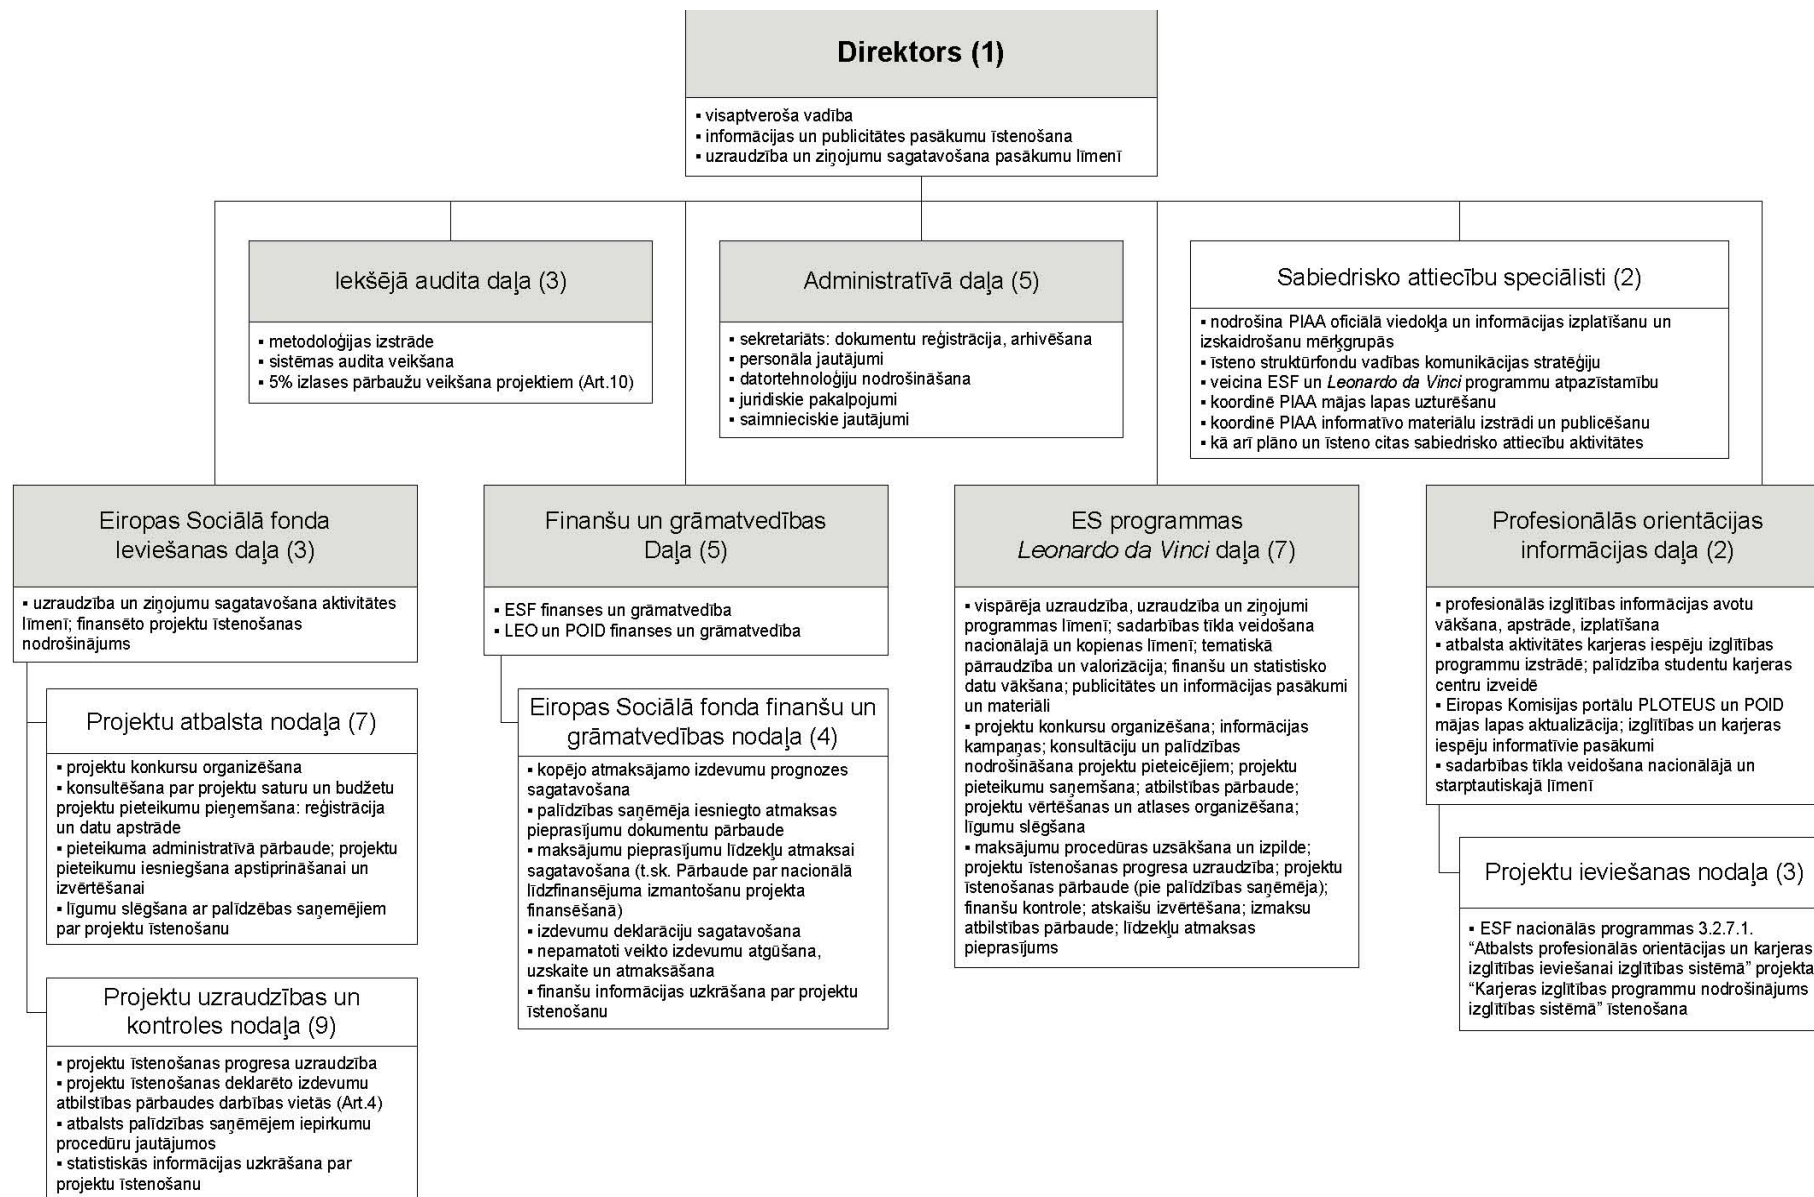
Direktors (1)

▪ visaptveroša vadība
▪ informācijas un publicitātes pasākumu īstenošana
▪ uzraudzība un ziņojumu sagatavošana pasākumu līmenī

Iekšējā audita daļa (3)

▪ metodoloģijas izstrāde
▪ sistēmas audita veikšana
▪ 5% izlases pārbaužu veikšana projektiem (Art.10)

Administratīvā daļa (5)

▪ sekretariāts: dokumentu reģistrācija, arhivēšana
▪ personāla jautājumi
▪ datortehnoloģiju nodrošināšana
▪ juridiskie pakalpojumi
▪ saimnieciskie jautājumi

Sabiedrisko attiecību speciālisti (2)

▪ nodrošina PIAA oficiālā viedokļa un informācijas izplatīšanu un izskaidrošanu mērķgrupās
▪ īsteno struktūrfondu vadības komunikācijas stratēģiju
▪ veicina ESF un Leonardo da Vinci programmu atpazīstamību
▪ koordinē PIAA mājas lapas uzturēšanu
▪ koordinē PIAA informatīvo materiālu izstrādi un publicēšanu
▪ kā arī plāno un īsteno citas sabiedrisko attiecību aktivitātes

Eiropas Sociālā fonda Ieviešanas daļa (3)

▪ uzraudzība un ziņojumu sagatavošana aktivitātes līmenī; finansēto projektu īstenošanas nodrošinājums

Projektu atbalsta nodaļa (7)

▪ projektu konkursu organizēšana
▪ konsultēšana par projektu saturu un budžetu projektu pieteikumu pieņemšana: reģistrācija un datu apstrāde
▪ pieteikuma administratīvā pārbaude; projektu pieteikumu iesniegšana apstiprināšanai un izvērtēšanai
▪ līgumu slēgšana ar palīdzēbas saņēmējiem par projektu īstenošanu

Projektu uzraudzības un kontroles nodaļa (9)

▪ projektu īstenošanas progresa uzraudzība
▪ projektu īstenošanas deklarēto izdevumu atbilstības pārbaudes darbības vietās (Art.4)
▪ atbalsts palīdzības saņēmējem iepirkumu procedūru jautājumos
▪ statistiskās informācijas uzkrāšana par projektu īstenošanu

Finanšu un grāmatvedības Daļa (5)

▪ ESF finanses un grāmatvedība
▪ LEO un POID finanses un grāmatvedība

Eiropas Sociālā fonda finanšu un grāmatvedības nodaļa (4)

▪ kopējo atmaksājamo izdevumu prognozes sagatavošana
▪ palīdzības saņēmēja iesniegto atmaksas pieprasījumu dokumentu pārbaude
▪ maksājumu pieprasījumu līdzekļu atmaksai sagatavošana (t.sk. Pārbaude par nacionālā līdzfinansējuma izmantošanu projekta finansēšanā)
▪ izdevumu deklarāciju sagatavošana
▪ nepamatoti veikto izdevumu atgūšana, uzskaite un atmaksāšana
▪ finanšu informācijas uzkrāšana par projektu īstenošanu

ES programmas Leonardo da Vinci daļa (7)

▪ vispārēja uzraudzība, uzraudzība un ziņojumi programmas līmenī; sadarbības tīkla veidošana nacionālajā un kopienas līmenī; tematiskā pārraudzība un valorizācija; finanšu un statistisko datu vākšana; publicitātes un informācijas pasākumi un materiāli
▪ projektu konkursu organizēšana; informācijas kampaņas; konsultāciju un palīdzības nodrošināšana projektu pieteicējiem; projektu pieteikumu saņemšana; atbilstības pārbaude; projektu vērtēšanas un atlases organizēšana; līgumu slēgšana
▪ maksājumu procedūras uzsākšana un izpilde; projektu īstenošanas progresa uzraudzība; projektu īstenošanas pārbaude (pie palīdzības saņēmēja); finanšu kontrole; atskaišu izvērtēšana; izmaksu atbilstības pārbaude; līdzekļu atmaksas pieprasījums

Profesionālās orientācijas informācijas daļa (2)

▪ profesionālās izglītības informācijas avotu vākšana, apstrāde, izplatīšana
▪ atbalsta aktivitātes karjeras iespēju izglītības programmu izstrādē; palīdzība studentu karjeras centru izveidē
▪ Eiropas Komisijas portālu PLOTEUS un POID mājas lapas aktualizācija; izglītības un karjeras iespēju informatīvie pasākumi
▪ sadarbības tīkla veidošana nacionālajā un starptautiskajā līmenī

Projektu ieviešanas nodaļa (3)

▪ ESF nacionālās programmas 3.2.7.1. "Atbalsts profesionālās orientācijas un karjeras izglītības ieviešanai izglītības sistēmā" projekta "Karjeras izglītības programmu nodrošinājums izglītības sistēmā" īstenošana